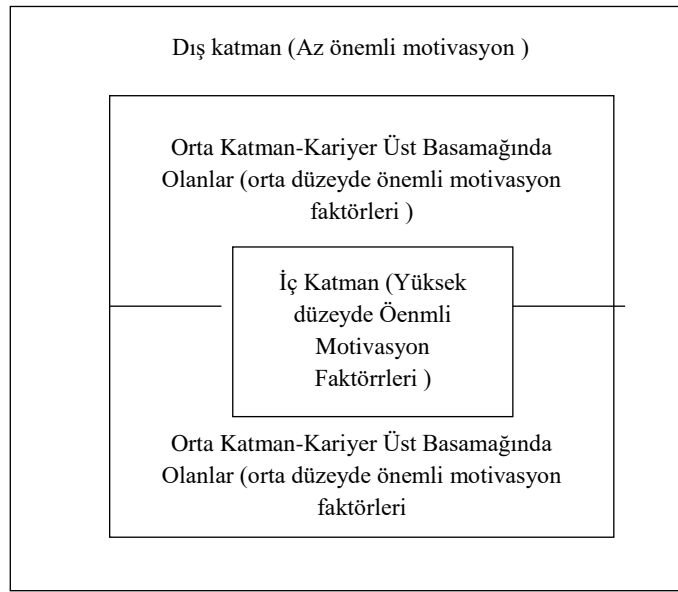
Dış katman (Az önemli motivasyon )

Orta Katman-Kariyer Üst Basamağında Olanlar (orta düzeyde önemli motivasyon faktörleri )

İç Katman (Yüksek düzeyde Öenmli Motivasyon Faktörrleri )

Orta Katman-Kariyer Üst Basamağında Olanlar (orta düzeyde önemli motivasyon faktörleri